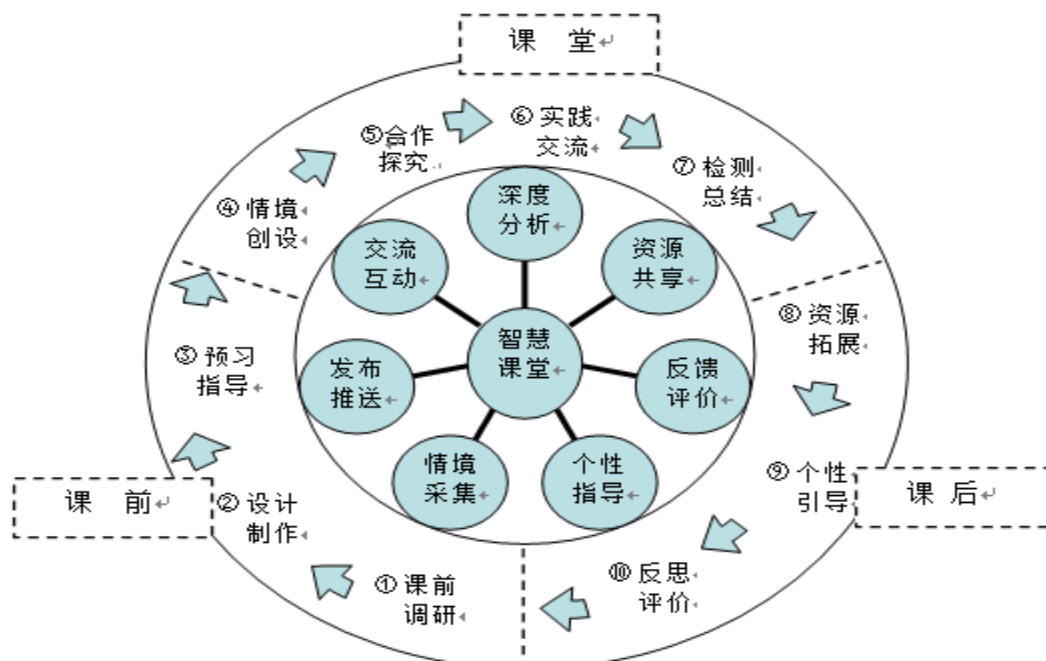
课 堂

⑤合作探究

⑥实践交流

⑦检测总结

④情境创设

深度分析

交流互动

资源共享

智慧课堂

发布推送

反馈评价

情境采集

个性指导

⑧资源拓展

③预习指导

⑨个性引导

课 前

②设计制作

课 后

①课前调研

⑩反思评价